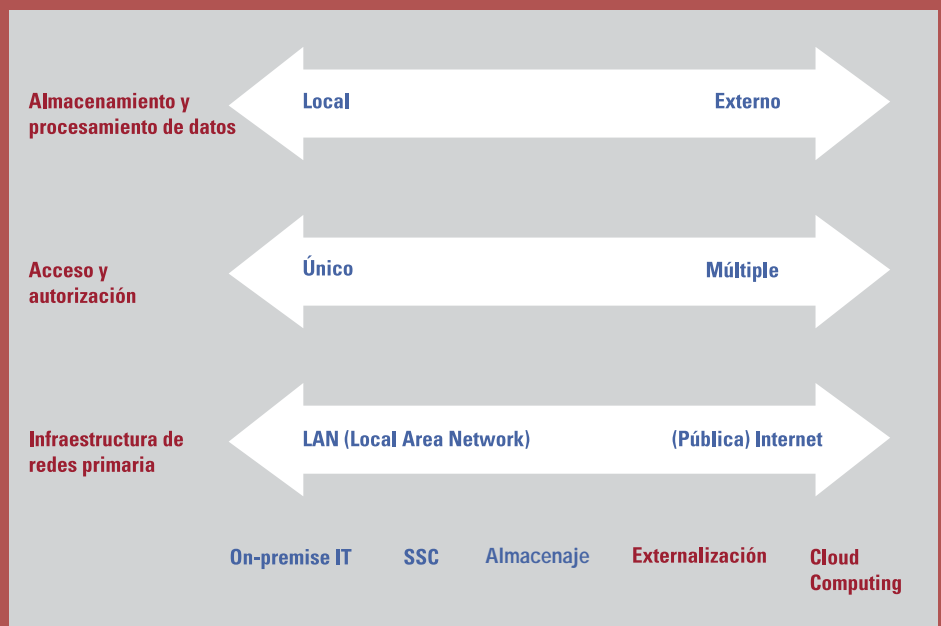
Almacenamiento y procesamiento de datos

Local

Externo

Acceso y autorización

Único

Múltiple

Infraestructura de redes primaria

LAN (Local Area Network)

(Pública) Internet

On-premise IT

SSC

Almacenaje

Externalización

Cloud Computing